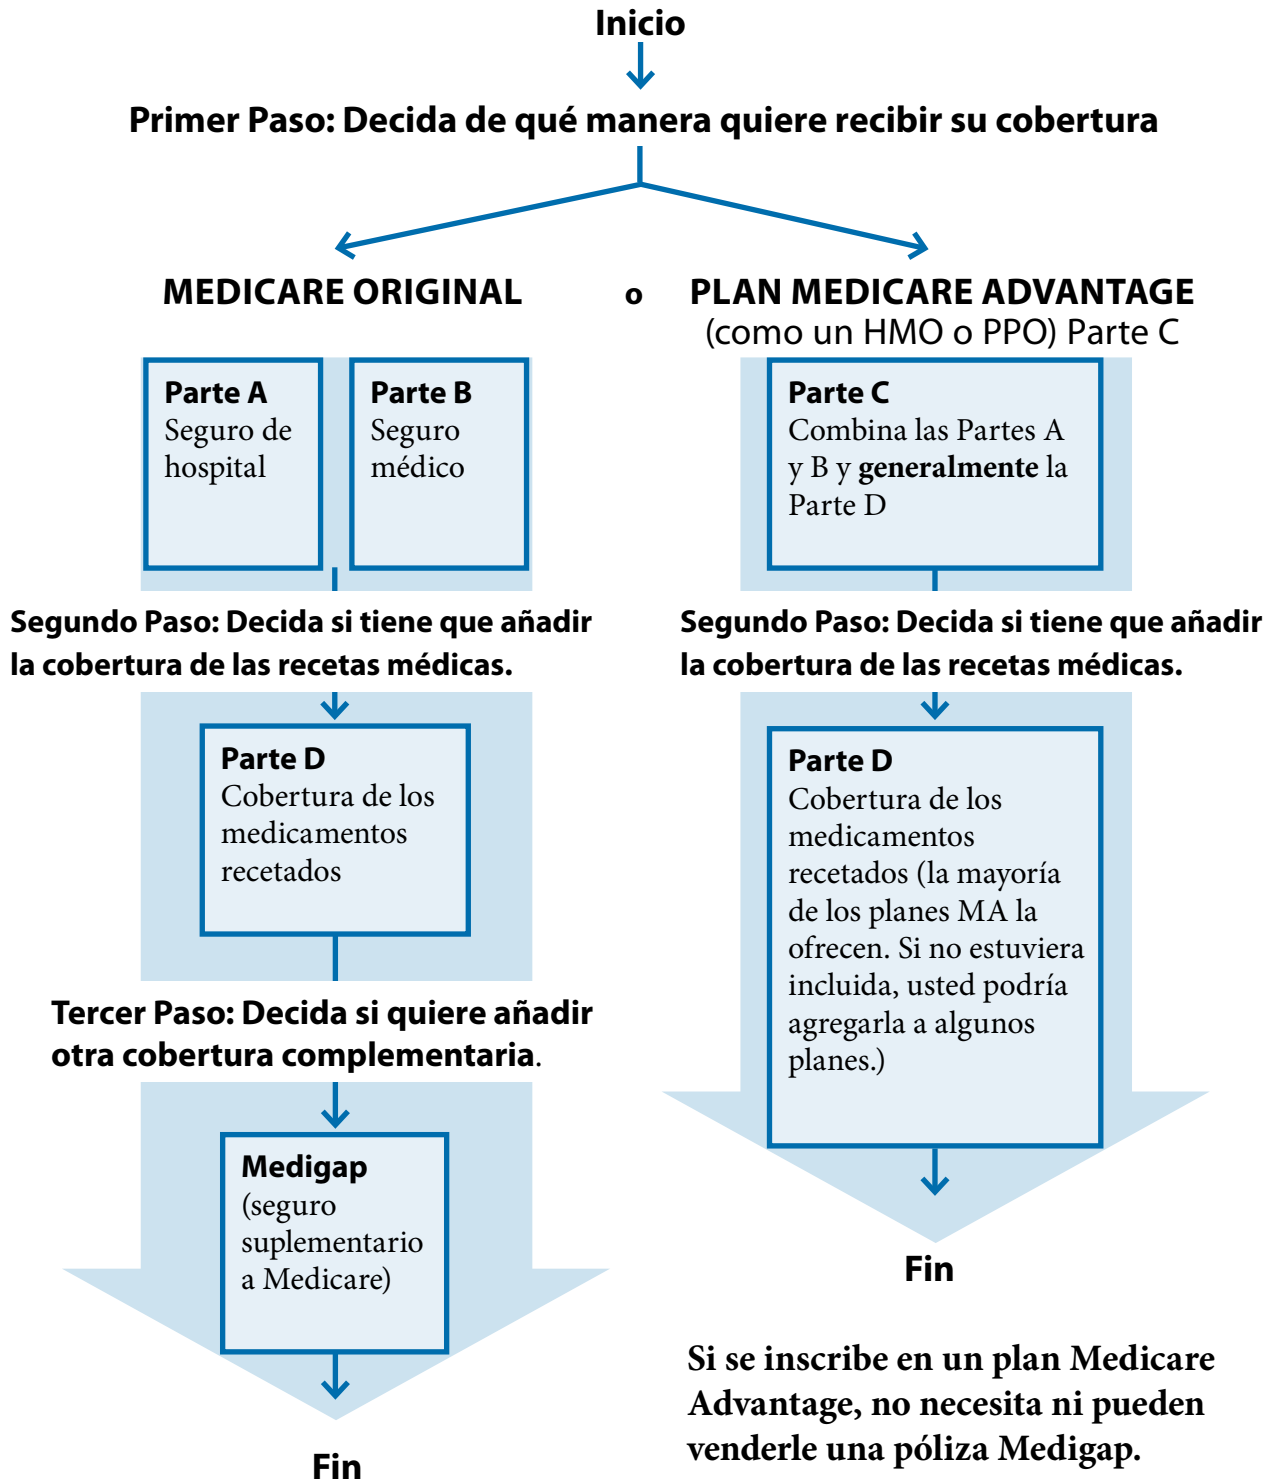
Inicio

Primer Paso: Decida de qué manera quiere recibir su cobertura

MEDICARE ORIGINAL

o

PLAN MEDICARE ADVANTAGE
(como un HMO o PPO) Parte C

Parte A
Seguro de hospital

Parte B
Seguro médico

Segundo Paso: Decida si tiene que añadir la cobertura de las recetas médicas.

Parte D
Cobertura de los medicamentos recetados

Tercer Paso: Decida si quiere añadir otra cobertura complementaria.

Medigap
(seguro suplementario a Medicare)

Fin

Parte C
Combina las Partes A y B y **generalmente** la Parte D

Segundo Paso: Decida si tiene que añadir la cobertura de las recetas médicas.

Parte D
Cobertura de los medicamentos recetados (la mayoría de los planes MA la ofrecen. Si no estuviera incluida, usted podría agregarla a algunos planes.)

Fin

Si se inscribe en un plan Medicare Advantage, no necesita ni pueden venderle una póliza Medigap.